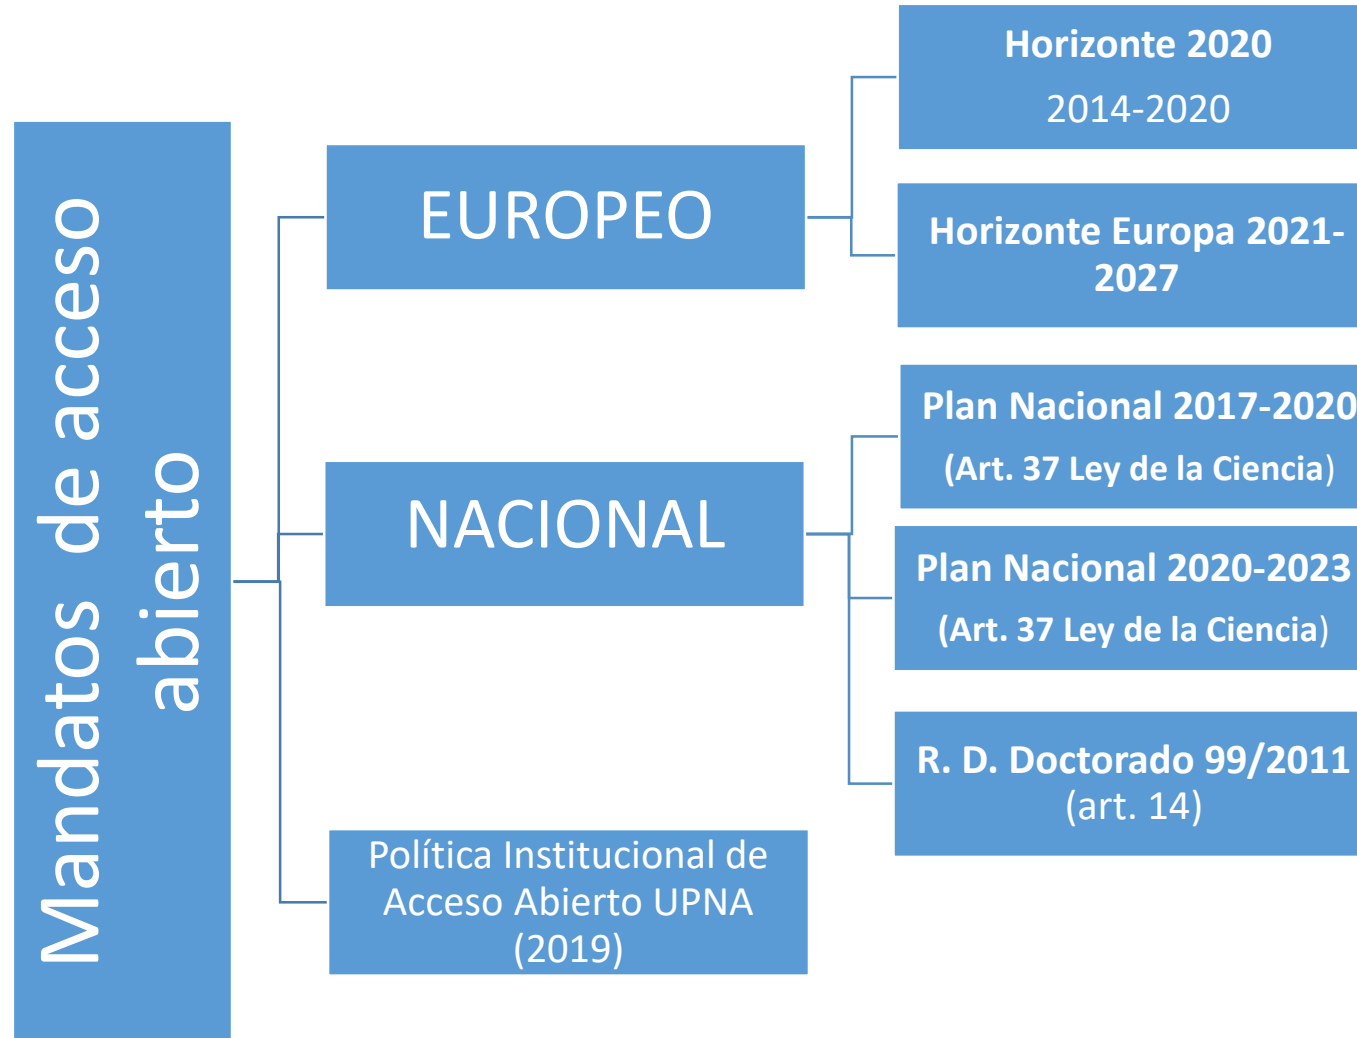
Mandatos de acceso abierto

EUROPEO

Horizonte 2020
2014-2020

Horizonte Europa 2021-2027

NACIONAL

Plan Nacional 2017-2020
(Art. 37 Ley de la Ciencia)

Plan Nacional 2020-2023
(Art. 37 Ley de la Ciencia)

R. D. Doctorado 99/2011
(art. 14)

Política Institucional de Acceso Abierto UPNA (2019)